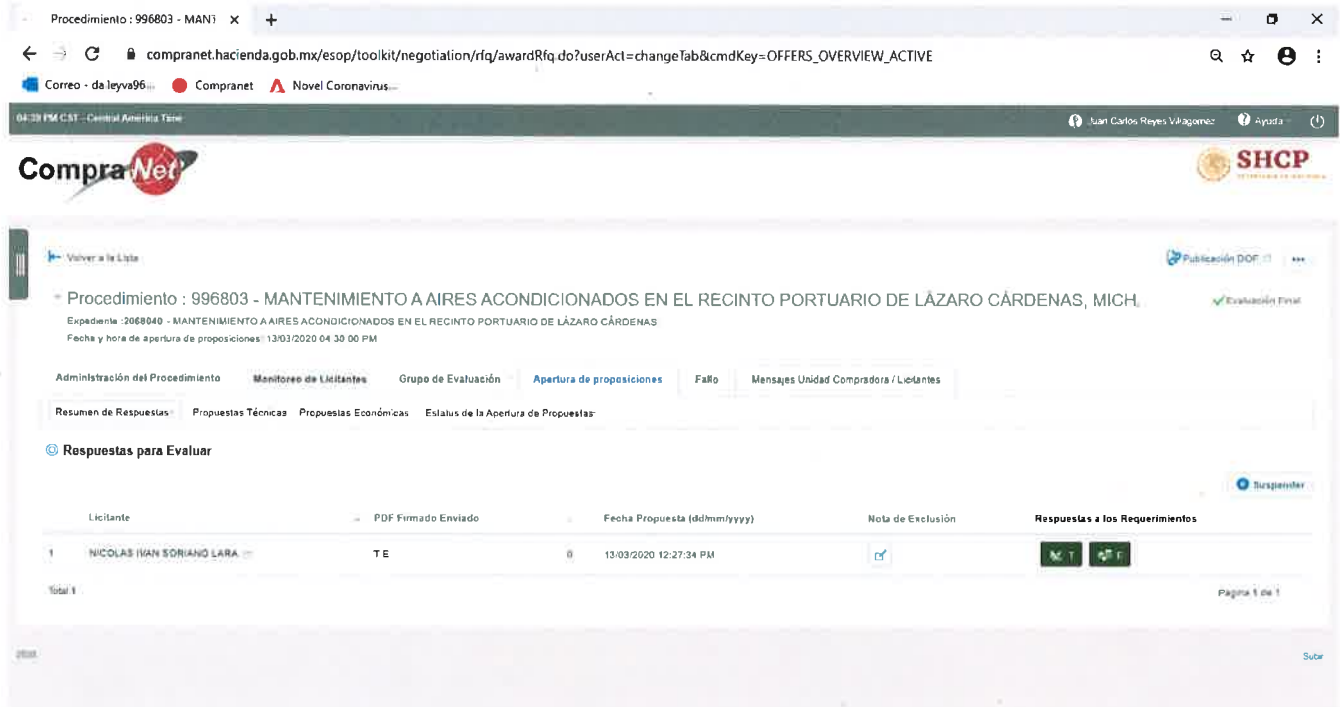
Procedimiento : 996803 - MANT ×  +

compranet.hacienda.gob.mx/esop/toolkit/negotiation/rfq/awardRfq.do?userAct=changeTab&cmdKey=OFFERS_OVERVIEW_ACTIVE

Correo - da.leyva96...  Compranet  Novel Coronavirus...

04:39 PM CST - Central America Time

Juan Carlos Reyes Villagomez  Ayuda

CompraNet

SHCP

Volver a la Lista

Publicación DOF

Procedimiento : 996803 - MANTENIMIENTO A AIRES ACONDICIONADOS EN EL RECINTO PORTUARIO DE LÁZARO CÁRDENAS, MICH.

Evaluación Final

Expediente :2068040 - MANTENIMIENTO A AIRES ACONDICIONADOS EN EL RECINTO PORTUARIO DE LÁZARO CÁRDENAS

Fecha y hora de apertura de proposiciones: 13/03/2020 04:30:00 PM

Administración del Procedimiento  Monitoreo de Licitantes  Grupo de Evaluación  Apertura de proposiciones  Fallo  Mensajes Unidad Compradora / Licitantes

Resumen de Respuestas  Propuestas Técnicas  Propuestas Económicas  Estatus de la Apertura de Propuestas

Respuestas para Evaluar

Suspender

| | Licitante | PDF Firmado Enviado | | Fecha Propuesta (dd/mm/yyyy) | Nota de Exclusión | Respuestas a los Requerimientos |
|---|---|---|---|---|---|---|
| 1 | NICOLAS IVAN SORIANO LARA | T E | 0 | 13/03/2020 12:27:34 PM | | T E |

Total 1

Pagina 1 de 1

2020

Subir